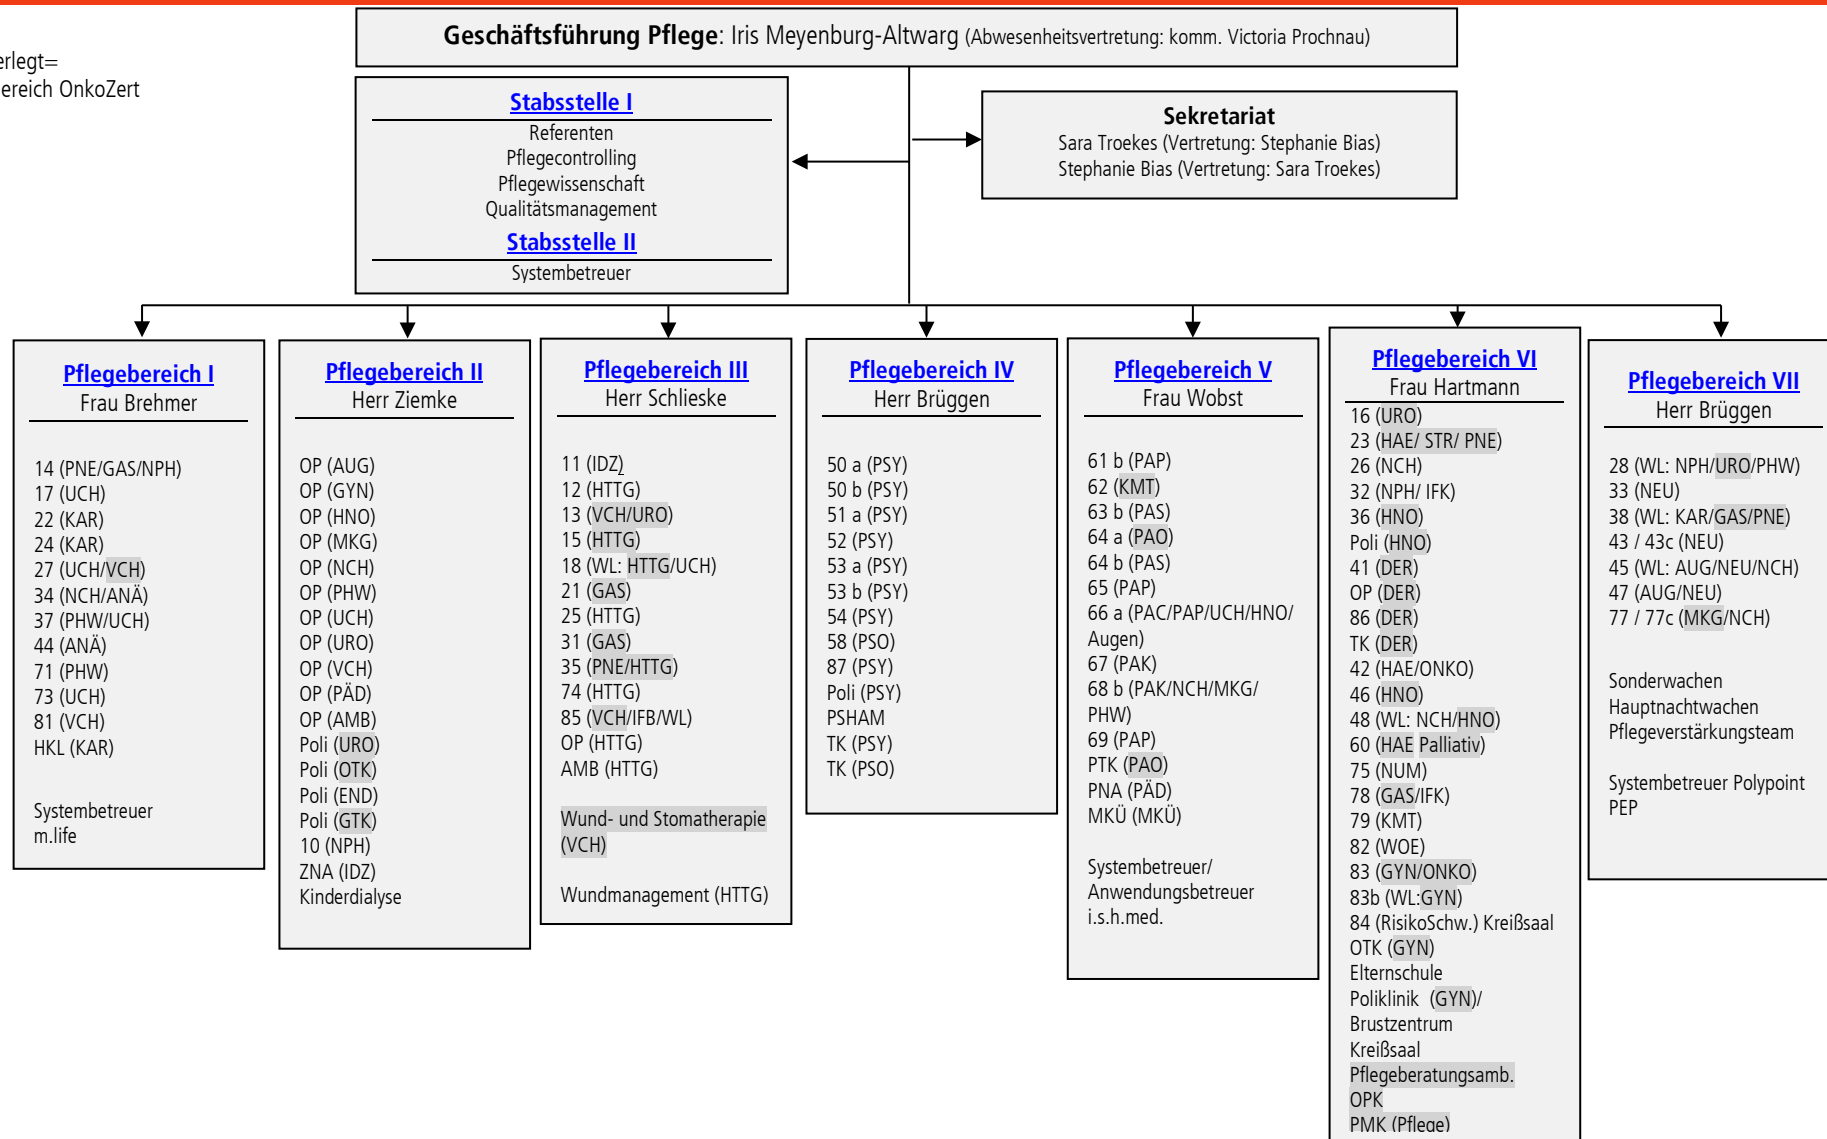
erlegt=
ereich OnkoZert

**Geschäftsführung Pflege**: Iris Meyenburg-Altwarg (Abwesenheitsvertretung: komm. Victoria Prochnau)

Stabsstelle I
Referenten
Pflegecontrolling
Pflegewissenschaft
Qualitätsmanagement
Stabsstelle II
Systembetreuer

Sekretariat
Sara Troekes (Vertretung: Stephanie Bias)
Stephanie Bias (Vertretung: Sara Troekes)

Pflegebereich I
Frau Brehmer
14 (PNE/GAS/NPH)
17 (UCH)
22 (KAR)
24 (KAR)
27 (UCH/VCH)
34 (NCH/ANÄ)
37 (PHW/UCH)
44 (ANÄ)
71 (PHW)
73 (UCH)
81 (VCH)
HKL (KAR)
Systembetreuer
m.life

Pflegebereich II
Herr Ziemke
OP (AUG)
OP (GYN)
OP (HNO)
OP (MKG)
OP (NCH)
OP (PHW)
OP (UCH)
OP (URO)
OP (VCH)
OP (PÄD)
OP (AMB)
Poli (URO)
Poli (OTK)
Poli (END)
Poli (GTK)
10 (NPH)
ZNA (IDZ)
Kinderdialyse

Pflegebereich III
Herr Schlieske
11 (IDZ)
12 (HTTG)
13 (VCH/URO)
15 (HTTG)
18 (WL: HTTG/UCH)
21 (GAS)
25 (HTTG)
31 (GAS)
35 (PNE/HTTG)
74 (HTTG)
85 (VCH/IFB/WL)
OP (HTTG)
AMB (HTTG)
Wund- und Stomatherapie (VCH)
Wundmanagement (HTTG)

Pflegebereich IV
Herr Brüggen
50 a (PSY)
50 b (PSY)
51 a (PSY)
52 (PSY)
53 a (PSY)
53 b (PSY)
54 (PSY)
58 (PSO)
87 (PSY)
Poli (PSY)
PSHAM
TK (PSY)
TK (PSO)

Pflegebereich V
Frau Wobst
61 b (PAP)
62 (KMT)
63 b (PAS)
64 a (PAO)
64 b (PAS)
65 (PAP)
66 a (PAC/PAP/UCH/HNO/ Augen)
67 (PAK)
68 b (PAK/NCH/MKG/ PHW)
69 (PAP)
PTK (PAO)
PNA (PÄD)
MKÜ (MKÜ)
Systembetreuer/ Anwendungsbetreuer i.s.h.med.

Pflegebereich VI
Frau Hartmann
16 (URO)
23 (HAE/ STR/ PNE)
26 (NCH)
32 (NPH/ IFK)
36 (HNO)
Poli (HNO)
41 (DER)
OP (DER)
86 (DER)
TK (DER)
42 (HAE/ONKO)
46 (HNO)
48 (WL: NCH/HNO)
60 (HAE Palliativ)
75 (NUM)
78 (GAS/IFK)
79 (KMT)
82 (WOE)
83 (GYN/ONKO)
83b (WL:GYN)
84 (RisikoSchw.) Kreißsaal
OTK (GYN)
Elternschule
Poliklinik (GYN)/ Brustzentrum
Kreißsaal
Pflegeberatungsamb.
OPK
PMK (Pflege)

Pflegebereich VII
Herr Brüggen
28 (WL: NPH/URO/PHW)
33 (NEU)
38 (WL: KAR/GAS/PNE)
43 / 43c (NEU)
45 (WL: AUG/NEU/NCH)
47 (AUG/NEU)
77 / 77c (MKG/NCH)
Sonderwachen
Hauptnachtwachen
Pflegeverstärkungsteam
Systembetreuer Polypoint
PEP